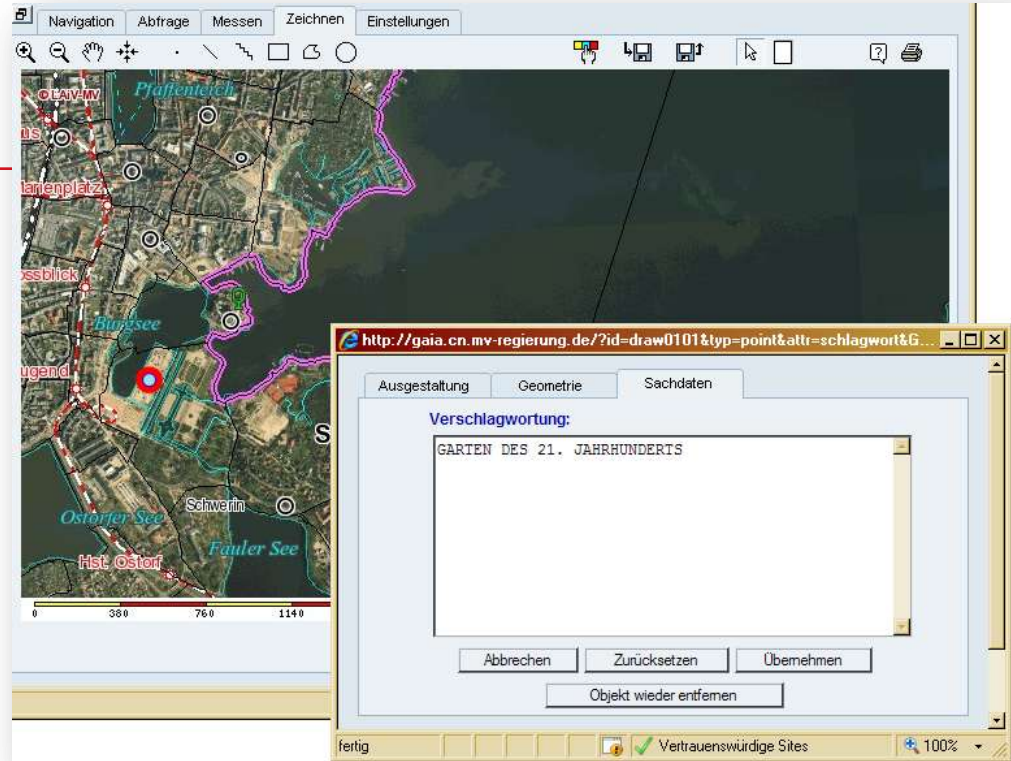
Navigation Abfrage Messen Zeichnen Einstellungen

© LAiV-MV
Pfaffenteich
us
arienplatz
ossblick
Burgsee
ugend
S
Schwerin
Ostorfer See
Fauler See
Hst. Ostorf

0 380 760 1140

http://gaia.cn.mv-regierung.de/?id=draw0101&typ=point&attr=schlagwort&G...

Ausgestaltung Geometrie Sachdaten

Verschlagwortung:

GARTEN DES 21. JAHRHUNDERTS

Abbrechen Zurücksetzen Übernehmen

Objekt wieder entfernen

fertig Vertrauenswürdige Sites 100%